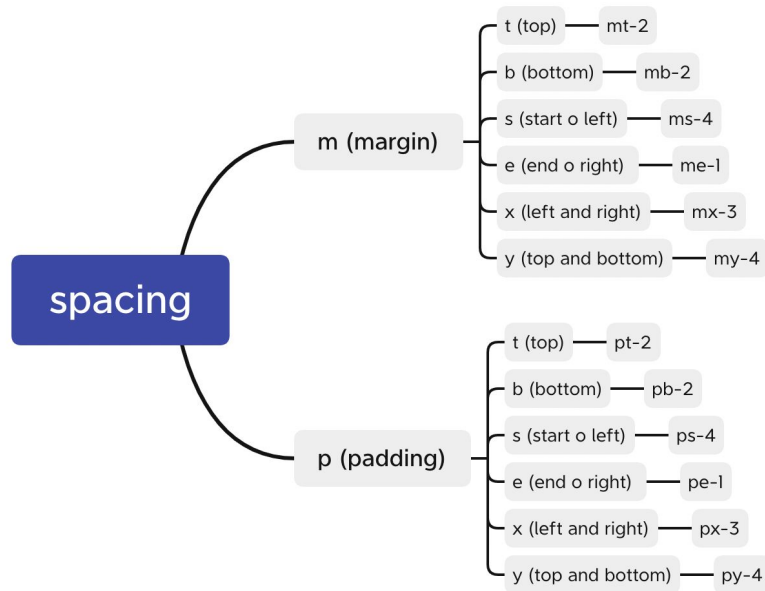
spacing

m (margin)

t (top) mt-2

b (bottom) mb-2

s (start o left) ms-4

e (end o right) me-1

x (left and right) mx-3

y (top and bottom) my-4

p (padding)

t (top) pt-2

b (bottom) pb-2

s (start o left) ps-4

e (end o right) pe-1

x (left and right) px-3

y (top and bottom) py-4